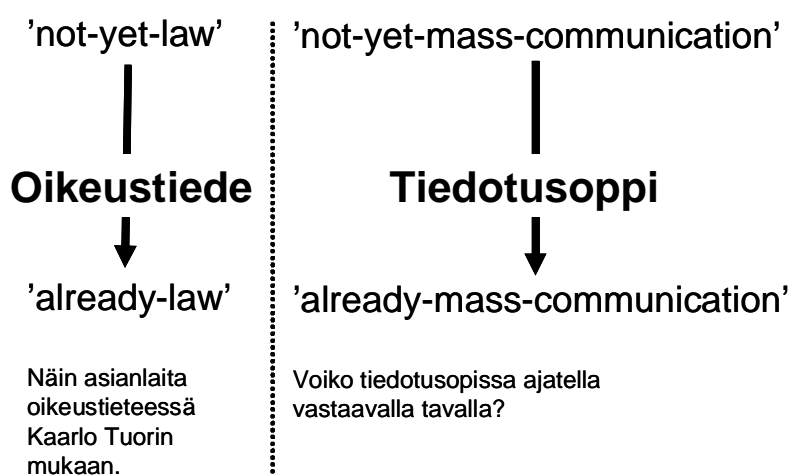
'not-yet-law'

Oikeustiede

'already-law'

Näin asianlaita oikeustieteessä Kaarlo Tuorin mukaan.

'not-yet-mass-communication'

Tiedotusoppi

'already-mass-communication'

Voiko tiedotusopissa ajatella vastaavalla tavalla?